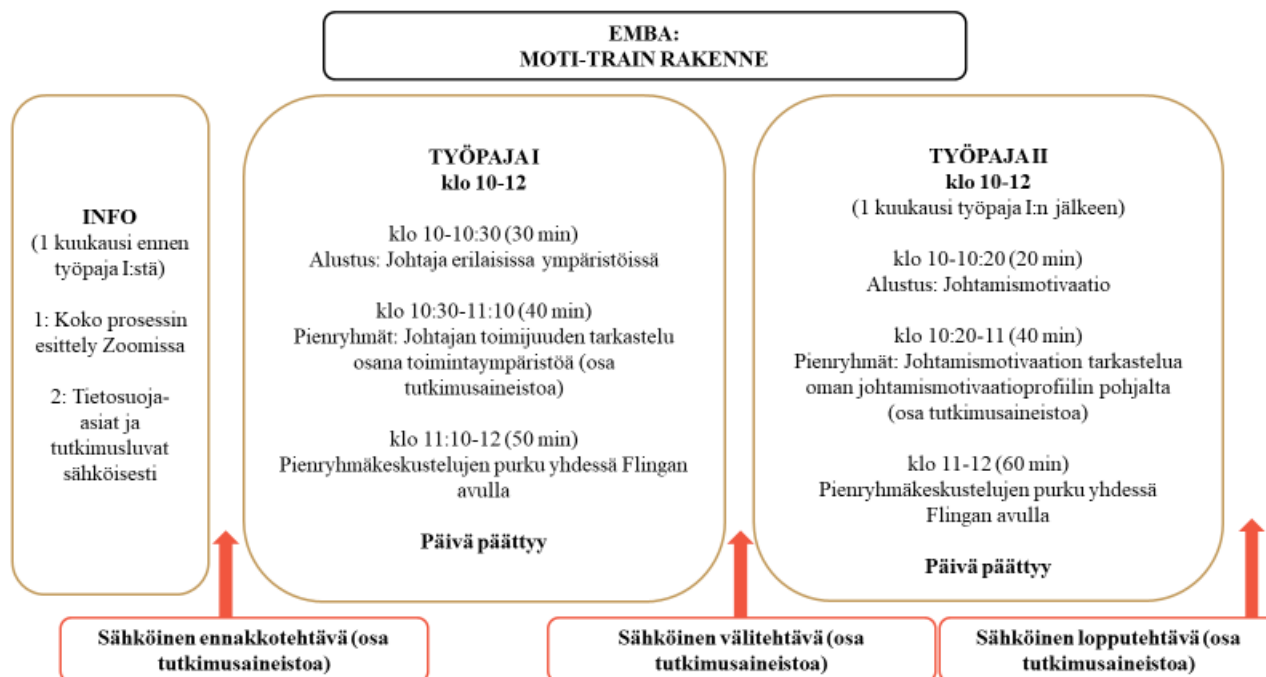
EMBA:
MOTI-TRAIN RAKENNE

INFO
(1 kuukausi ennen työpaja I:stä)

1: Koko prosessin esittely Zoomissa

2: Tietosuoja-asiat ja tutkimusluvat sähköisesti

TYÖPAJA I
klo 10-12

klo 10-10:30 (30 min)
Alustus: Johtaja erilaisissa ympäristöissä

klo 10:30-11:10 (40 min)
Pienryhmät: Johtajan toimijuuden tarkastelu osana toimintaympäristöä (osa tutkimusaineistoa)

klo 11:10-12 (50 min)
Pienryhmäkeskustelujen purku yhdessä Flingan avulla

Päivä päättyy

TYÖPAJA II
klo 10-12
(1 kuukausi työpaja I:n jälkeen)

klo 10-10:20 (20 min)
Alustus: Johtamismotivaatio

klo 10:20-11 (40 min)
Pienryhmät: Johtamismotivaation tarkastelua oman johtamismotivaatioprofiilin pohjalta (osa tutkimusaineistoa)

klo 11-12 (60 min)
Pienryhmäkeskustelujen purku yhdessä Flingan avulla

Päivä päättyy

Sähköinen ennakkotehtävä (osa tutkimusaineistoa)

Sähköinen välitehtävä (osa tutkimusaineistoa)

Sähköinen lopputehtävä (osa tutkimusaineistoa)